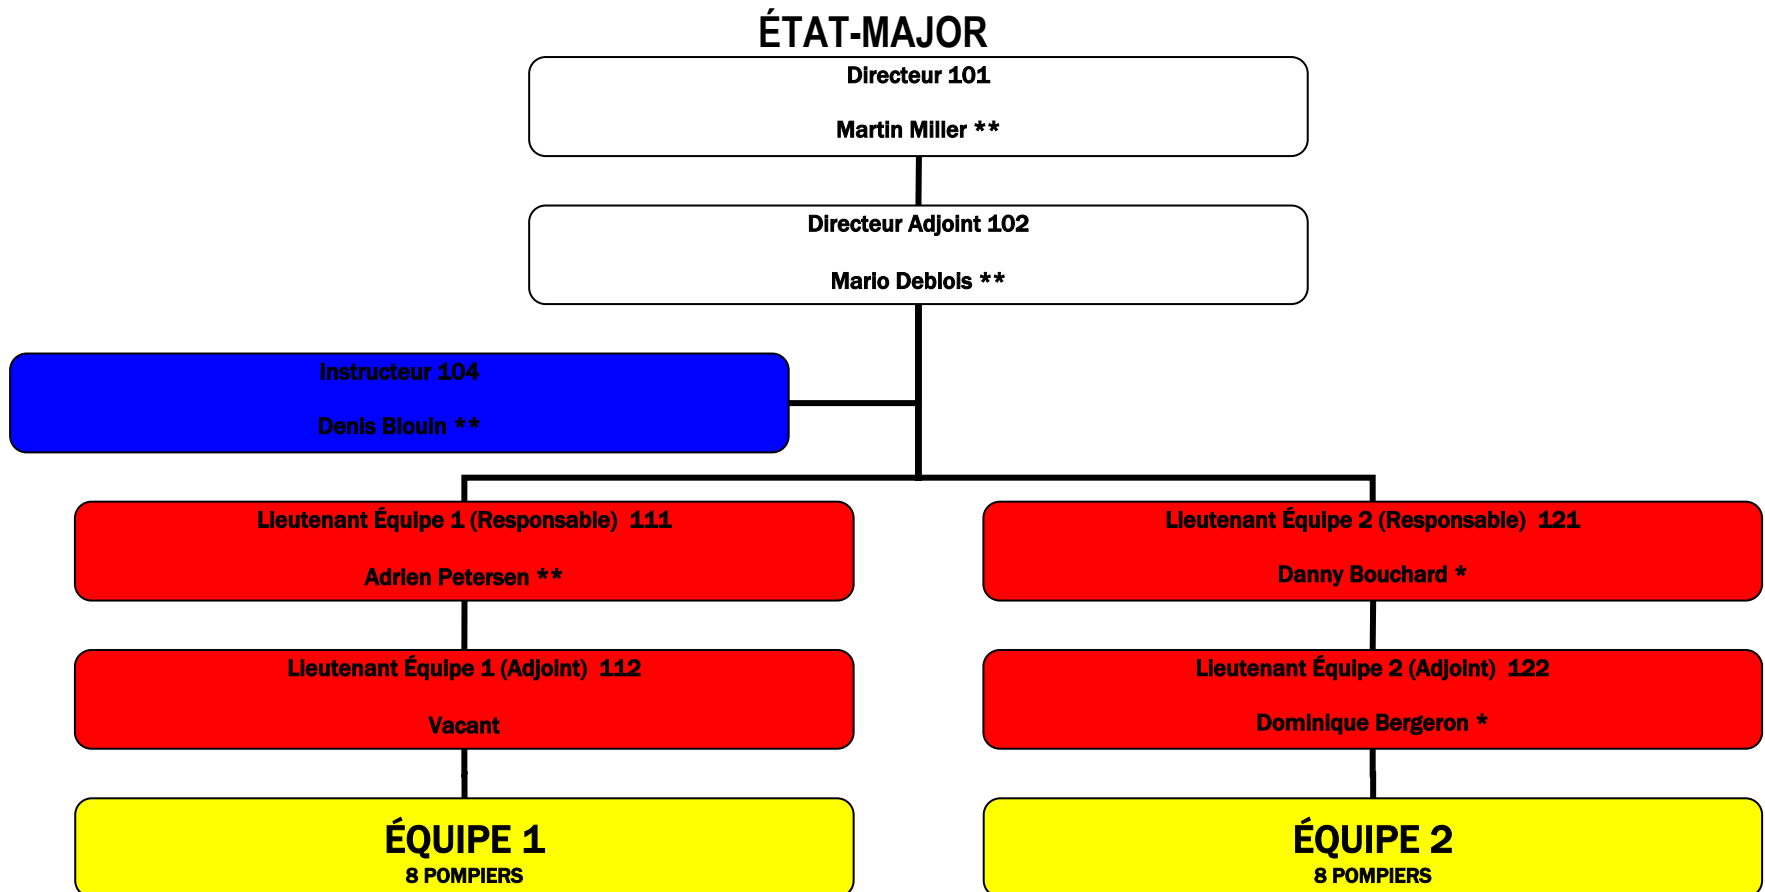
ÉTAT-MAJOR

Directeur 101

Martin Miller **

Directeur Adjoint 102

Mario Deblois **

Instructeur 104

Denis Blouin **

Lieutenant Équipe 1 (Responsable) 111

Adrien Petersen **

Lieutenant Équipe 1 (Adjoint) 112

Vacant

ÉQUIPE 1
8 POMPIERS

Lieutenant Équipe 2 (Responsable) 121

Danny Bouchard *

Lieutenant Équipe 2 (Adjoint) 122

Dominique Bergeron *

ÉQUIPE 2
8 POMPIERS